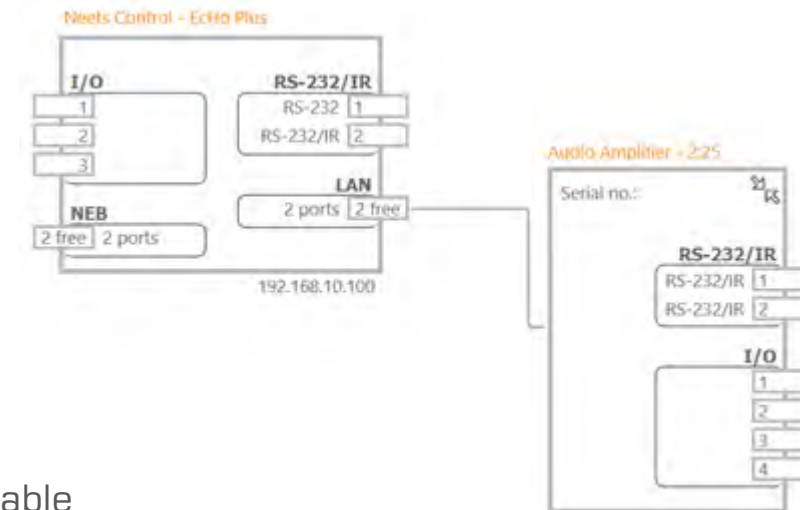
Neets Control - EcHo Plus

I/O
1
2
3

RS-232/IR
RS-232 1
RS-232/IR 2

LAN
2 ports 2 free

NEB
2 free 2 ports

192.168.10.100

Audio Amplifier - 2:25

Serial no.:

RS-232/IR
RS-232/IR 1
RS-232/IR 2

I/O
1
2
3
4

able